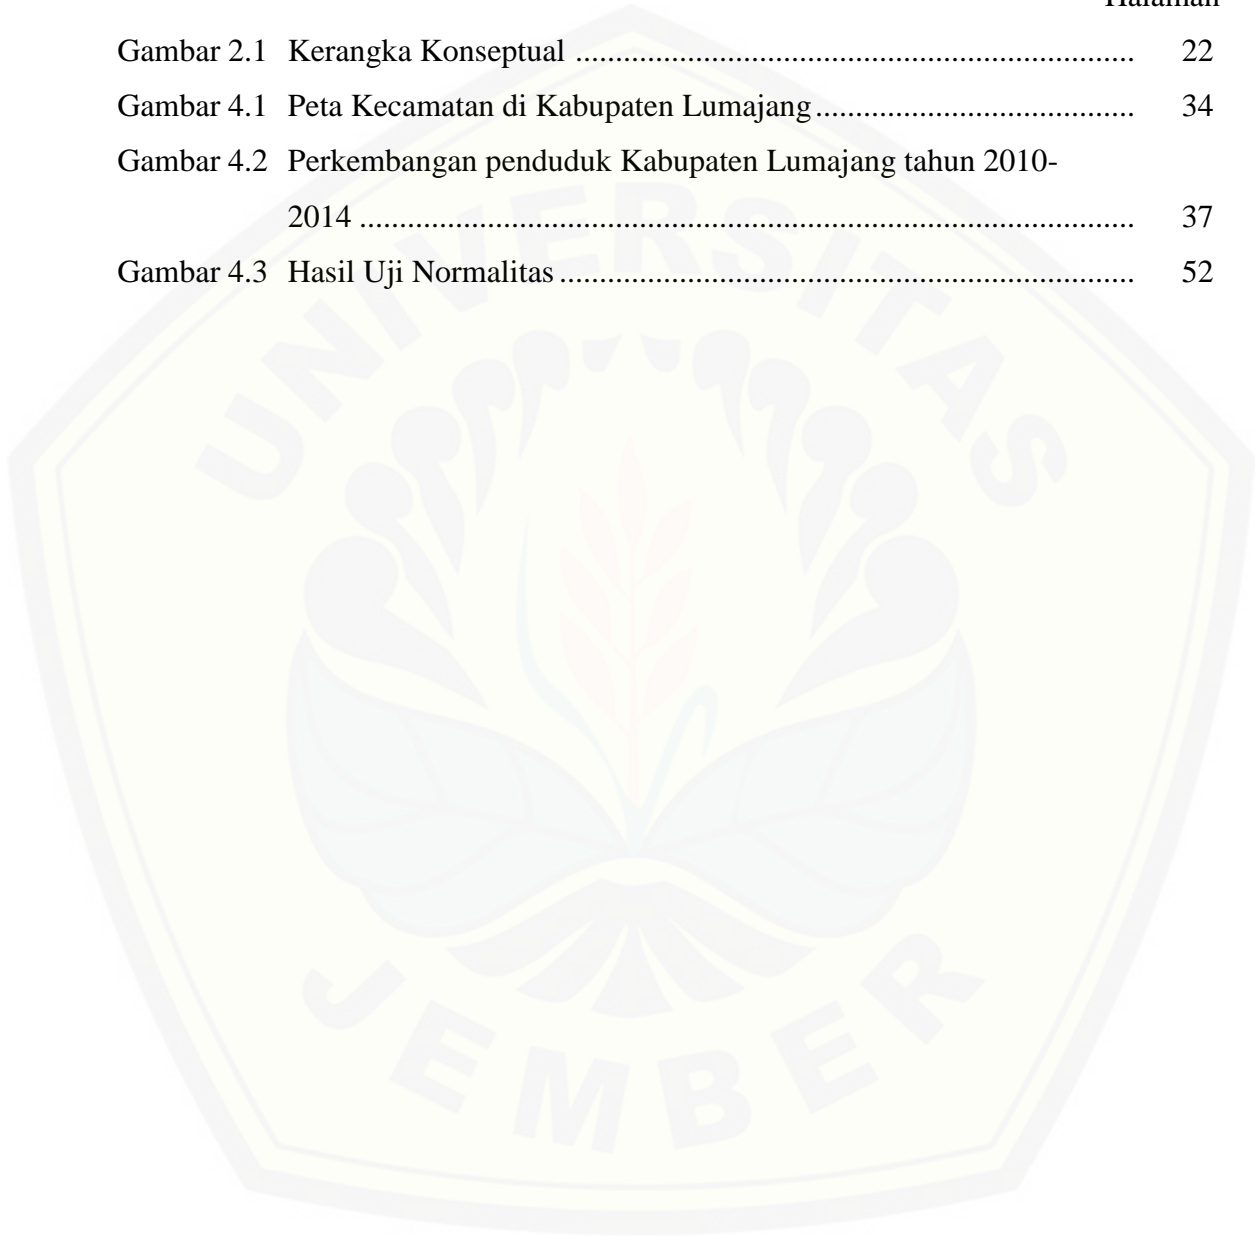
Halaman

Gambar 2.1 Kerangka Konseptual ........................................................................ 22

Gambar 4.1 Peta Kecamatan di Kabupaten Lumajang ........................................ 34

Gambar 4.2 Perkembangan penduduk Kabupaten Lumajang tahun 2010-2014 ........................................................................................ 37

Gambar 4.3 Hasil Uji Normalitas ........................................................................ 52

UNIVERSITAS JEMBER